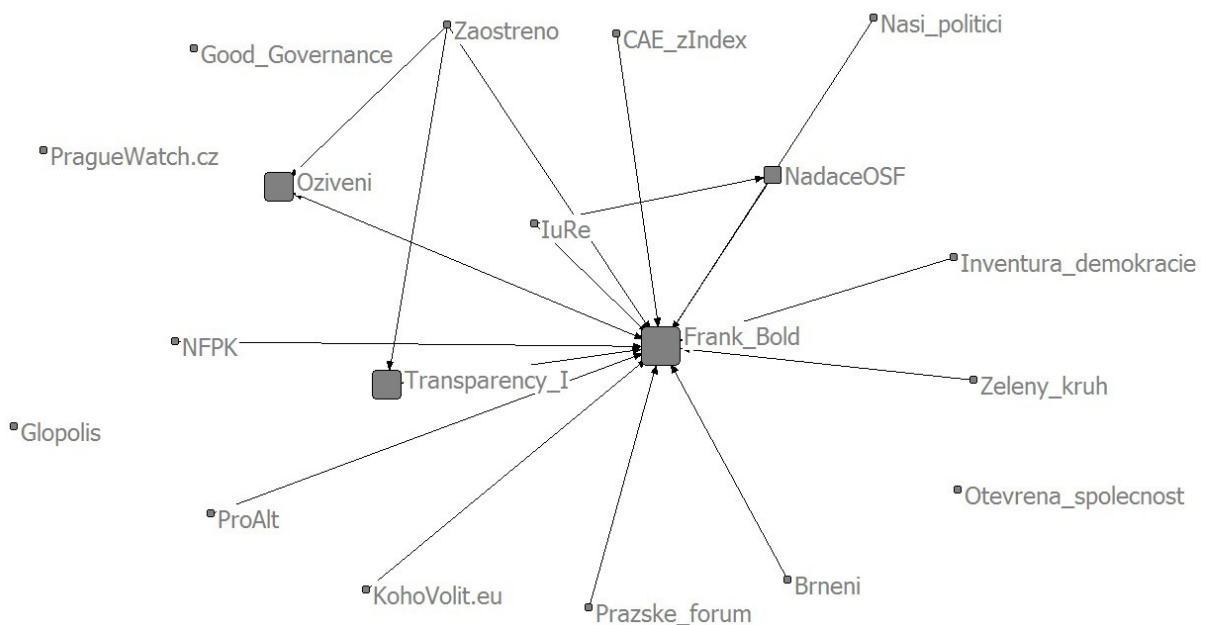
Zaostreno
CAE_zIndex
Nasi_politici
Good_Governance
PragueWatch.cz
Oziveni
NadaceOSF
IuRe
Inventura_demokracie
NFPK
Frank_Bold
Transparency_I
Zeleny_kruh
Glopolis
Otevrena_spolecnost
ProAlt
Brneni
KohoVolit.eu
Prazske_forum